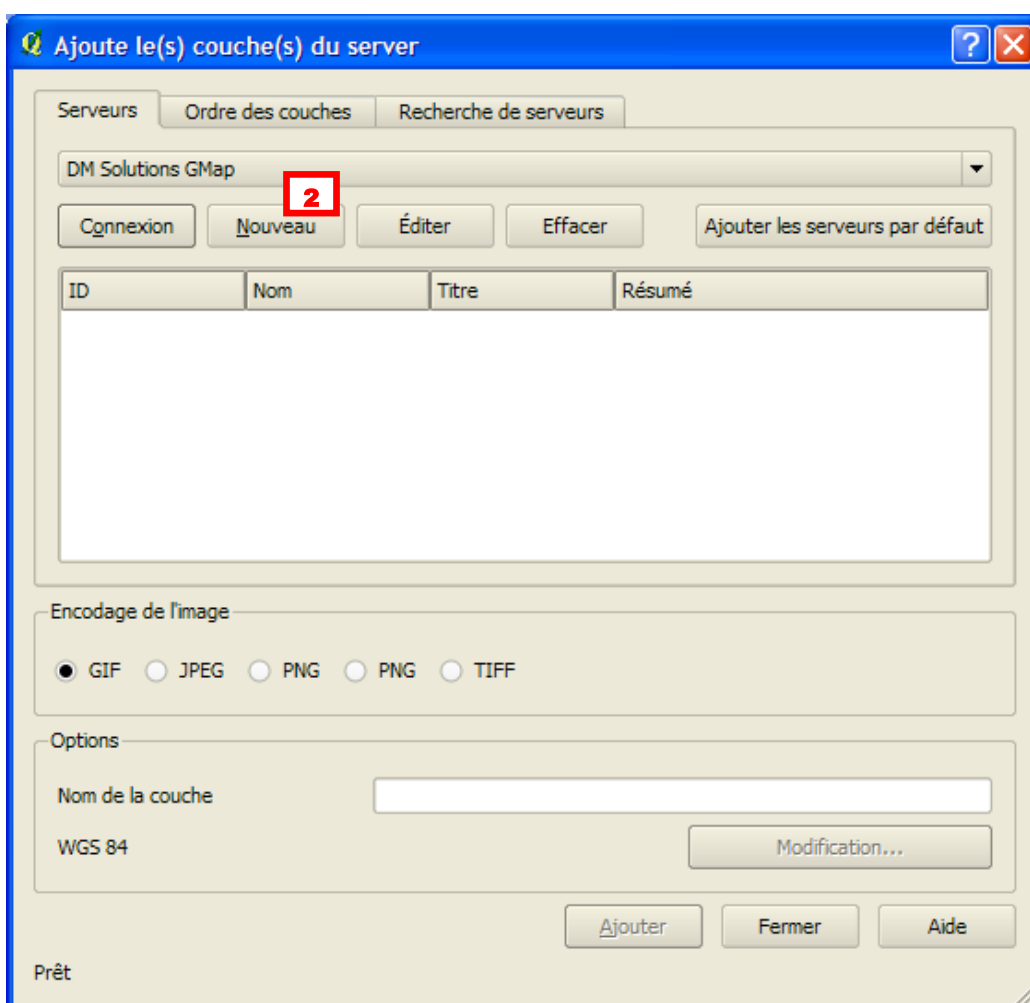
Ajoute le(s) couche(s) du server

Serveurs | Ordre des couches | Recherche de serveurs

DM Solutions GMap

2

Connexion | Nouveau | Éditer | Effacer | Ajouter les serveurs par défaut

| ID | Nom | Titre | Résumé |
|---|---|---|---|

Encodage de l'image

GIF JPEG PNG PNG TIFF

Options

Nom de la couche

WGS 84

Modification...

Ajouter | Fermer | Aide

Prêt